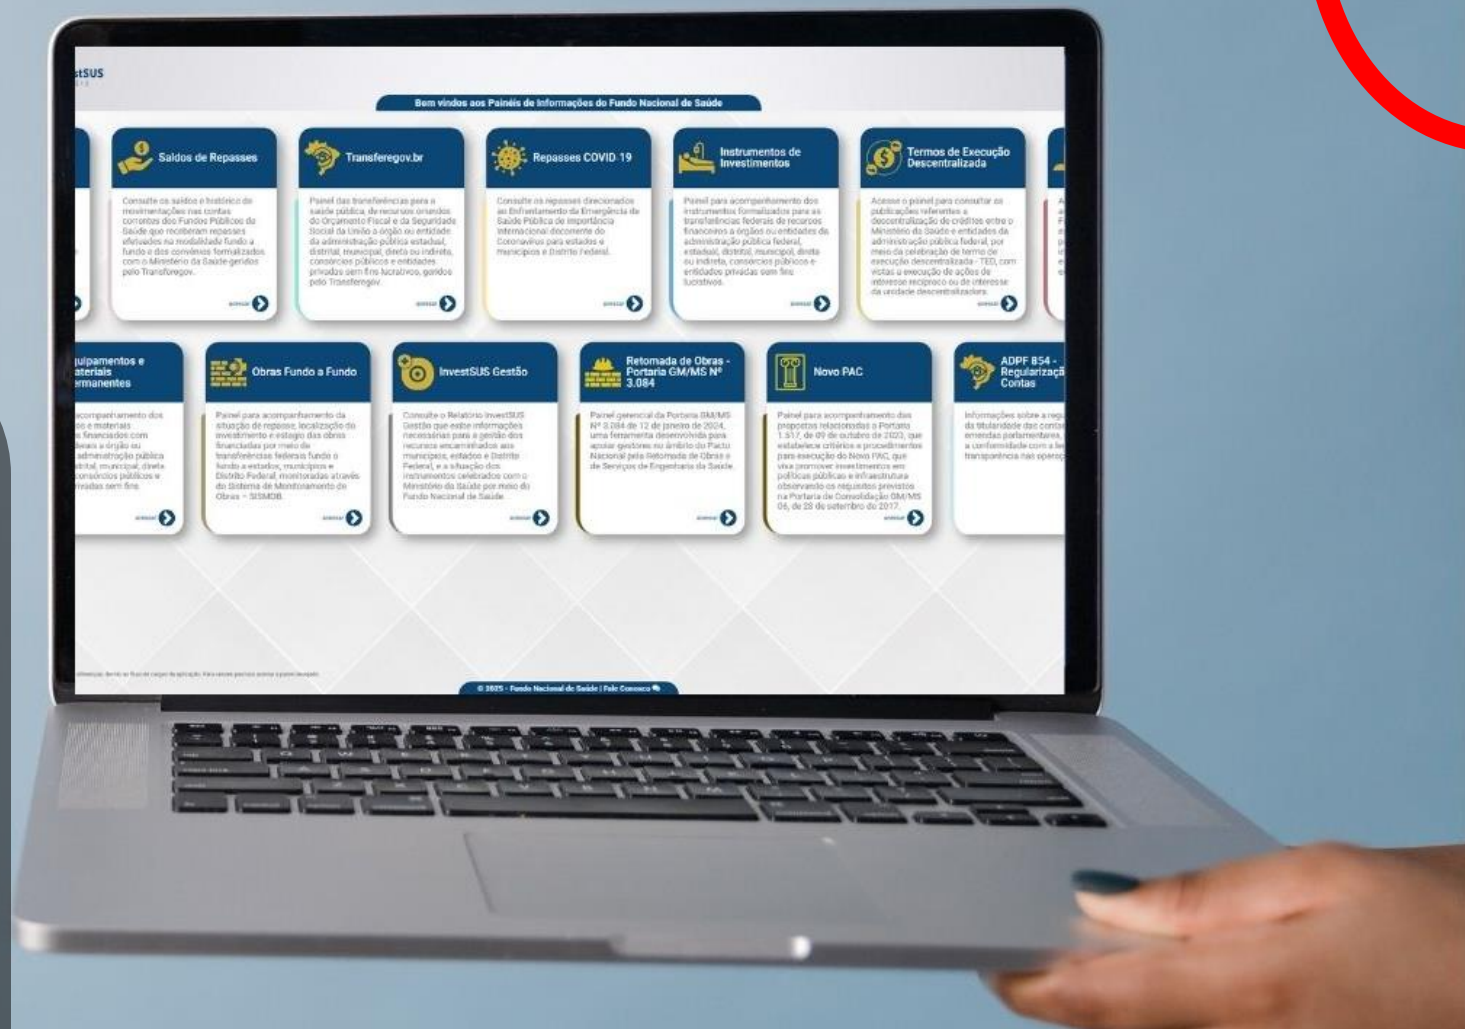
stSUS

Bem vindos aos Painéis de Informações do Fundo Nacional de Saúde

Saldos de Repasses

Consulte os saldos e histórico de movimentações nas contas correntes dos Fundos Públicos de Saúde que receberam repasses efetuados na modalidade fundo a fundo e dos convênios formalizados com o Ministério da Saúde geridos pelo Transferegov.

acessar

Transferegov.br

Painel das transferências para a saúde pública, de recursos oriundos do Orçamento Fiscal e da Seguridade Social da União a órgão ou entidade da administração pública estadual, distrital, municipal, direta ou indireta, consórcios públicos e entidades privadas sem fins lucrativos, geridos pelo Transferegov.

acessar

Repasses COVID-19

Consulte os repasses direcionados ao Enfrentamento da Emergência de Saúde Pública de Importância Internacional decorrente do Coronavírus para estados e municípios e Distrito Federal.

acessar

Instrumentos de Investimentos

Painel para acompanhamento dos instrumentos formalizados para as transferências federais de recursos financeiros a órgãos ou entidades da administração pública federal, estadual, distrital, municipal, direta ou indireta, consórcios públicos e entidades privadas sem fins lucrativos.

acessar

Termos de Execução Descentralizada

Acesse o painel para consultar as publicações referentes à descentralização de créditos entre o Ministério da Saúde e entidades da administração pública federal, por meio da celebração de termo de execução descentralizada - TED, com vistas à execução de ações de interesse recíproco ou de interesse da unidade descentralizadora.

acessar

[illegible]uipamentos e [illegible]ateriais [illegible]ermanentes

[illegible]acompanhamento dos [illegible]s e materiais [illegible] financiados com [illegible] a órgão ou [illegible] administração pública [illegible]trital, municipal, direta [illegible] consórcios públicos e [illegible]vadas sem fins.

acessar

Obras Fundo a Fundo

Painel para acompanhamento da situação de repasse, localização do investimento e estágio das obras financiadas por meio de transferências federais fundo a fundo a estados, municípios e Distrito Federal, monitoradas através do Sistema de Monitoramento de Obras – SISMOB.

acessar

InvestSUS Gestão

Consulte o Relatório InvestSUS Gestão que estão informações necessárias para a gestão dos recursos encaminhados aos municípios, estados e Distrito Federal, e a situação dos instrumentos celebrados com o Ministério da Saúde por meio do Fundo Nacional de Saúde.

acessar

Retomada de Obras - Portaria GM/MS Nº 3.084

Painel gerencial da Portaria GM/MS Nº 3.084 de 12 de janeiro de 2024, uma ferramenta desenvolvida para apoiar gestores no âmbito do Pacto Nacional pela Retomada de Obras e de Serviços de Engenharia da Saúde.

acessar

Novo PAC

Painel para acompanhamento das propostas relacionadas à Portaria 1.517, de 09 de outubro de 2023, que estabelece critérios e procedimentos para execução do Novo PAC, que visa promover investimentos em políticas públicas e infraestrutura observando os requisitos previstos na Portaria de Consolidação GM/MS 06, de 28 de setembro de 2017.

acessar

ADPF 854 - Regularizaçã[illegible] Contas

Informações sobre a regu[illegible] da titularidade das conta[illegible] emendas parlamentares, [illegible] a conformidade com a le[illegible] transparência nas operaç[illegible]

© 2025 - Fundo Nacional de Saúde | Fale Conosco